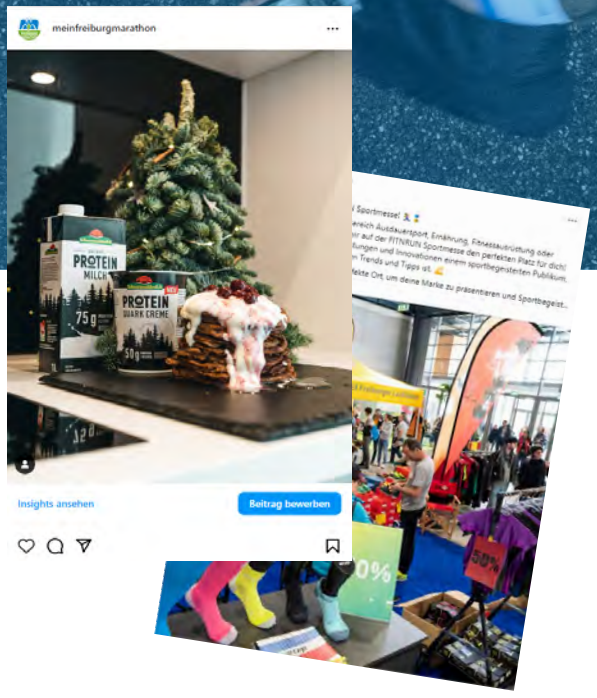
meinfreiburgmarathon

PROTEIN MILCH 75g

PROTEIN QUARK CREME 50g

Insights ansehen

Beitrag bewerben

Sportmesse!

Bereich Ausdauersport, Ernährung, Fitnessausrüstung oder ... auf der FITNRUN Sportmesse den perfekten Platz für dich! ...tungen und Innovationen einem sportbegeisterten Publikum. ...m Trends und Tipps ist.

...fekte Ort, um deine Marke zu präsentieren und Sportbegeist...

Freiburger Lieferservice

50%

0%